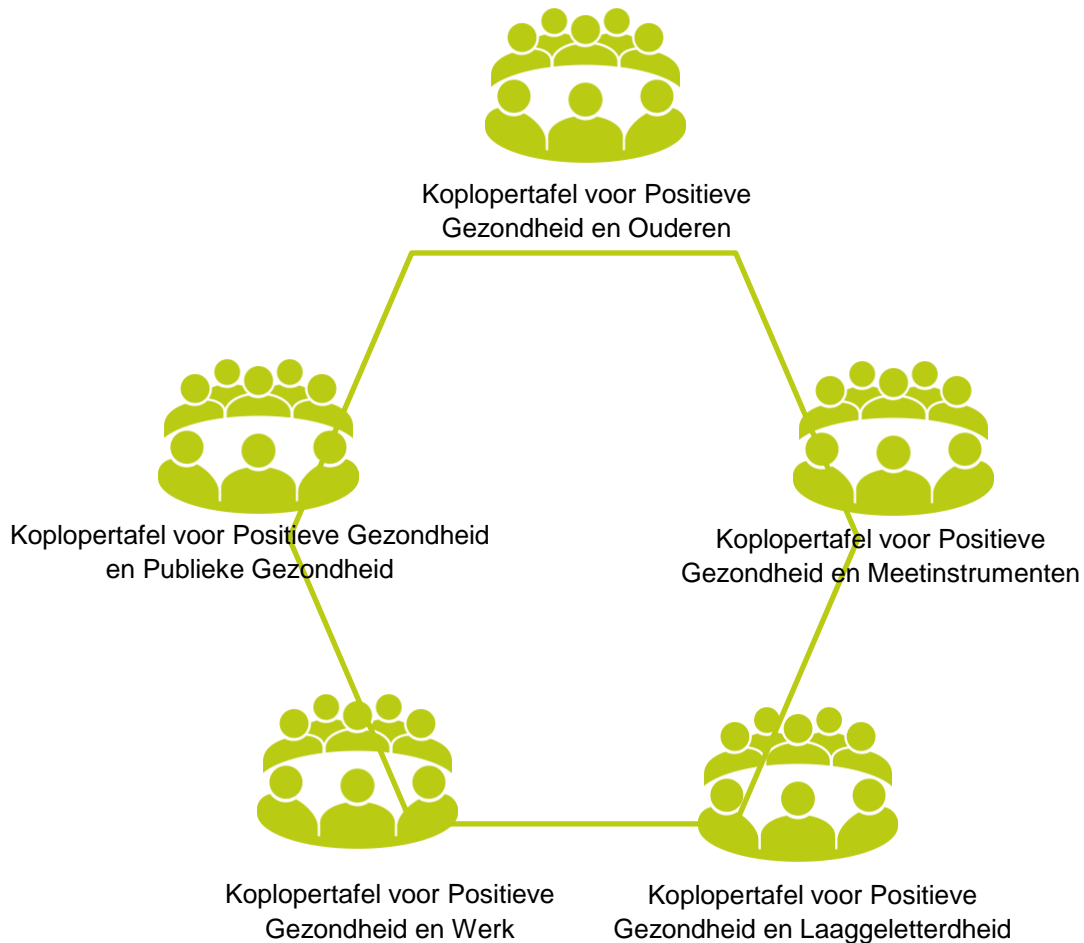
Koplopertafel voor Positieve Gezondheid en Ouderen

Koplopertafel voor Positieve Gezondheid en Publieke Gezondheid

Koplopertafel voor Positieve Gezondheid en Meetinstrumenten

Koplopertafel voor Positieve Gezondheid en Werk

Koplopertafel voor Positieve Gezondheid en Laaggeletterdheid